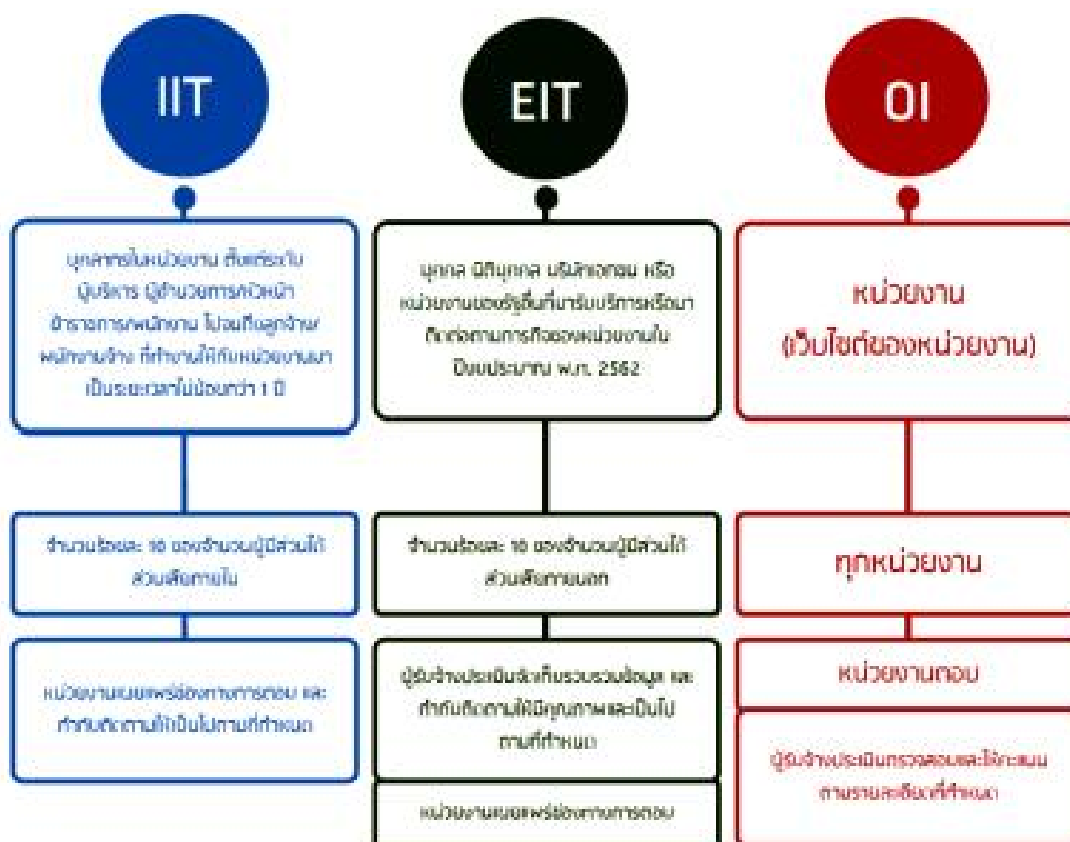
IIT

EIT

OI

บุคลากรในหน่วยงาน ตั้งแต่ระดับผู้บริหาร ผู้อำนวยการหัวหน้า ข้าราชการ/พนักงาน โปรแกรมลูกจ้าง พนักงานจ้าง ที่ทำงานให้กับหน่วยงานมาเป็นระยะเวลาไม่น้อยกว่า 1 ปี

บุคคล นิติบุคคล บริษัทเอกชน หรือหน่วยงานของรัฐอื่นที่มารับบริการหรือมาติดต่อตามภารกิจของหน่วยงานในปีงบประมาณ พ.ศ. 2562

หน่วยงาน (เว็บไซต์ของหน่วยงาน)

จำนวนร้อยละ 10 ของจำนวนผู้มีส่วนได้ส่วนเสียภายใน

จำนวนร้อยละ 10 ของจำนวนผู้มีส่วนได้ส่วนเสียภายนอก

ทุกหน่วยงาน

หน่วยงานเผยแพร่ช่องทางการตอบ และกำกับติดตามให้เป็นไปตามที่กำหนด

ผู้รับจ้างประเมินจัดเก็บรวบรวมข้อมูล และกำกับติดตามให้มีคุณภาพและเป็นไปตามที่กำหนด

หน่วยงานตอบ

ผู้รับจ้างประเมินตรวจสอบและให้คะแนนตามรายละเอียดที่กำหนด

หน่วยงานเผยแพร่ช่องทางการตอบ